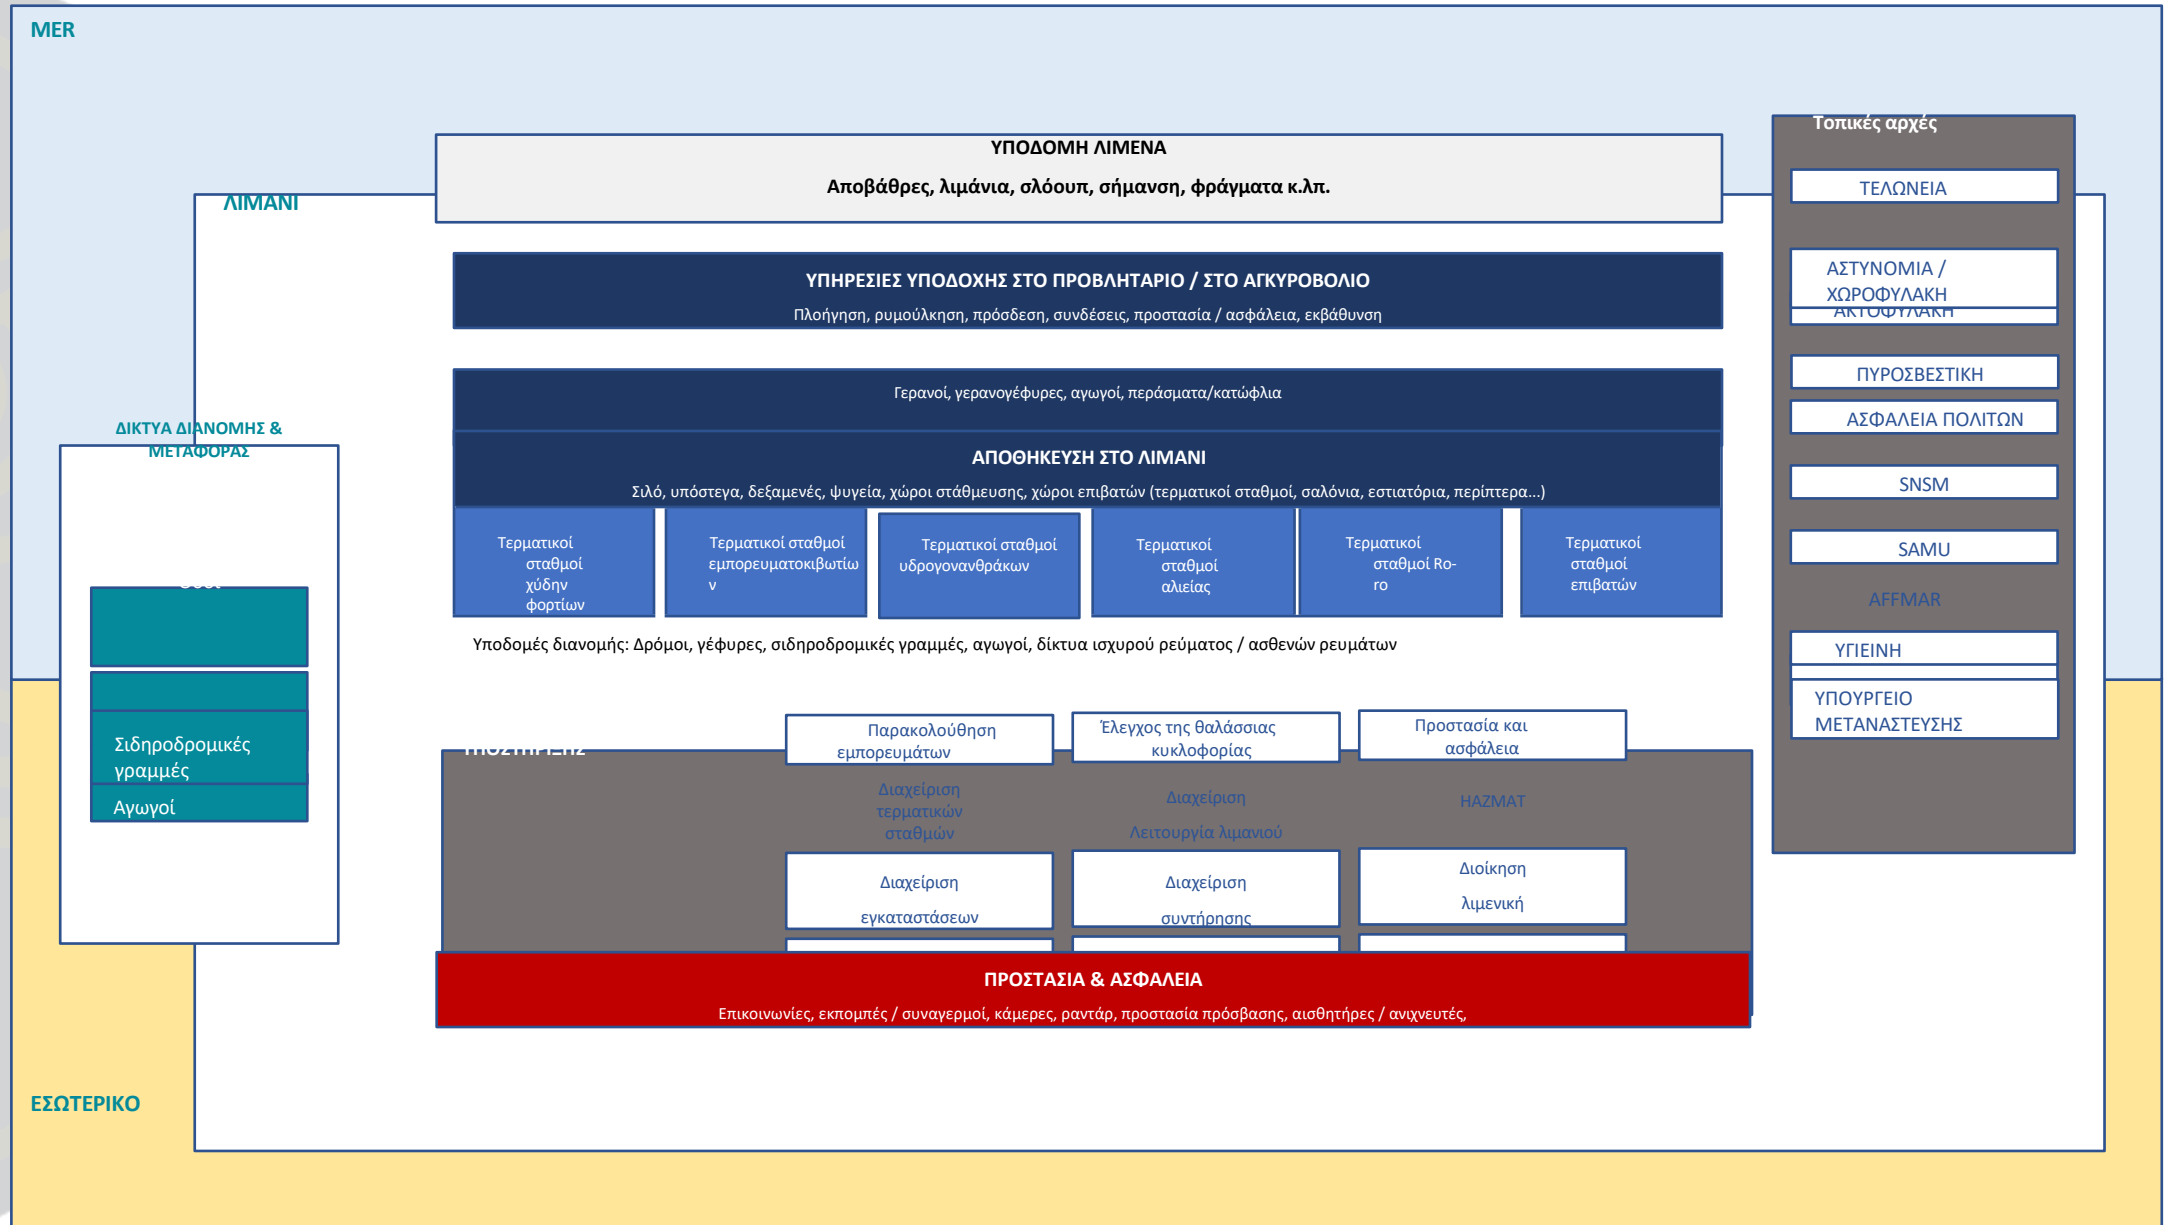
MER

Τοπικές αρχές

ΥΠΟΔΟΜΗ ΛΙΜΕΝΑ

Αποβάθρες, λιμάνια, σλόουπ, σήμανση, φράγματα κ.λπ.

ΛΙΜΑΝΙ

ΤΕΛΩΝΕΙΑ

ΑΣΤΥΝΟΜΙΑ / ΧΩΡΟΦΥΛΑΚΗ

ΑΚΤΟΦΥΛΑΚΗ

ΥΠΗΡΕΣΙΕΣ ΥΠΟΔΟΧΗΣ ΣΤΟ ΠΡΟΒΛΗΤΑΡΙΟ / ΣΤΟ ΑΓΚΥΡΟΒΟΛΙΟ

Πλοήγηση, ρυμούλκηση, πρόσδεση, συνδέσεις, προστασία / ασφάλεια, εκβάθυνση

ΠΥΡΟΣΒΕΣΤΙΚΗ

ΑΣΦΑΛΕΙΑ ΠΟΛΙΤΩΝ

Γερανοί, γερανογέφυρες, αγωγοί, περάσματα/κατώφλια

ΔΙΚΤΥΑ ΔΙΑΝΟΜΗΣ & ΜΕΤΑΦΟΡΑΣ

ΑΠΟΘΗΚΕΥΣΗ ΣΤΟ ΛΙΜΑΝΙ

Σιλό, υπόστεγα, δεξαμενές, ψυγεία, χώροι στάθμευσης, χώροι επιβατών (τερματικοί σταθμοί, σαλόνια, εστιατόρια, περίπτερα...)

SNSM

SAMU

Τερματικοί σταθμοί χύδην φορτίων

Τερματικοί σταθμοί εμπορευματοκιβωτίων

Τερματικοί σταθμοί υδρογονανθράκων

Τερματικοί σταθμοί αλιείας

Τερματικοί σταθμοί Ro-ro

Τερματικοί σταθμοί επιβατών

AFFMAR

Υποδομές διανομής: Δρόμοι, γέφυρες, σιδηροδρομικές γραμμές, αγωγοί, δίκτυα ισχυρού ρεύματος / ασθενών ρευμάτων

ΥΓΙΕΙΝΗ

ΥΠΟΥΡΓΕΙΟ ΜΕΤΑΝΑΣΤΕΥΣΗΣ

Παρακολούθηση εμπορευμάτων

Έλεγχος της θαλάσσιας κυκλοφορίας

Προστασία και ασφάλεια

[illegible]

Σιδηροδρομικές γραμμές

Αγωγοί

Διαχείριση τερματικών σταθμών

Διαχείριση

Λειτουργία λιμανιού

HAZMAT

Διαχείριση εγκαταστάσεων

Διαχείριση συντήρησης

Διοίκηση λιμενική

ΠΡΟΣΤΑΣΙΑ & ΑΣΦΑΛΕΙΑ

Επικοινωνίες, εκπομπές / συναγερμοί, κάμερες, ραντάρ, προστασία πρόσβασης, αισθητήρες / ανιχνευτές,

ΕΣΩΤΕΡΙΚΟ